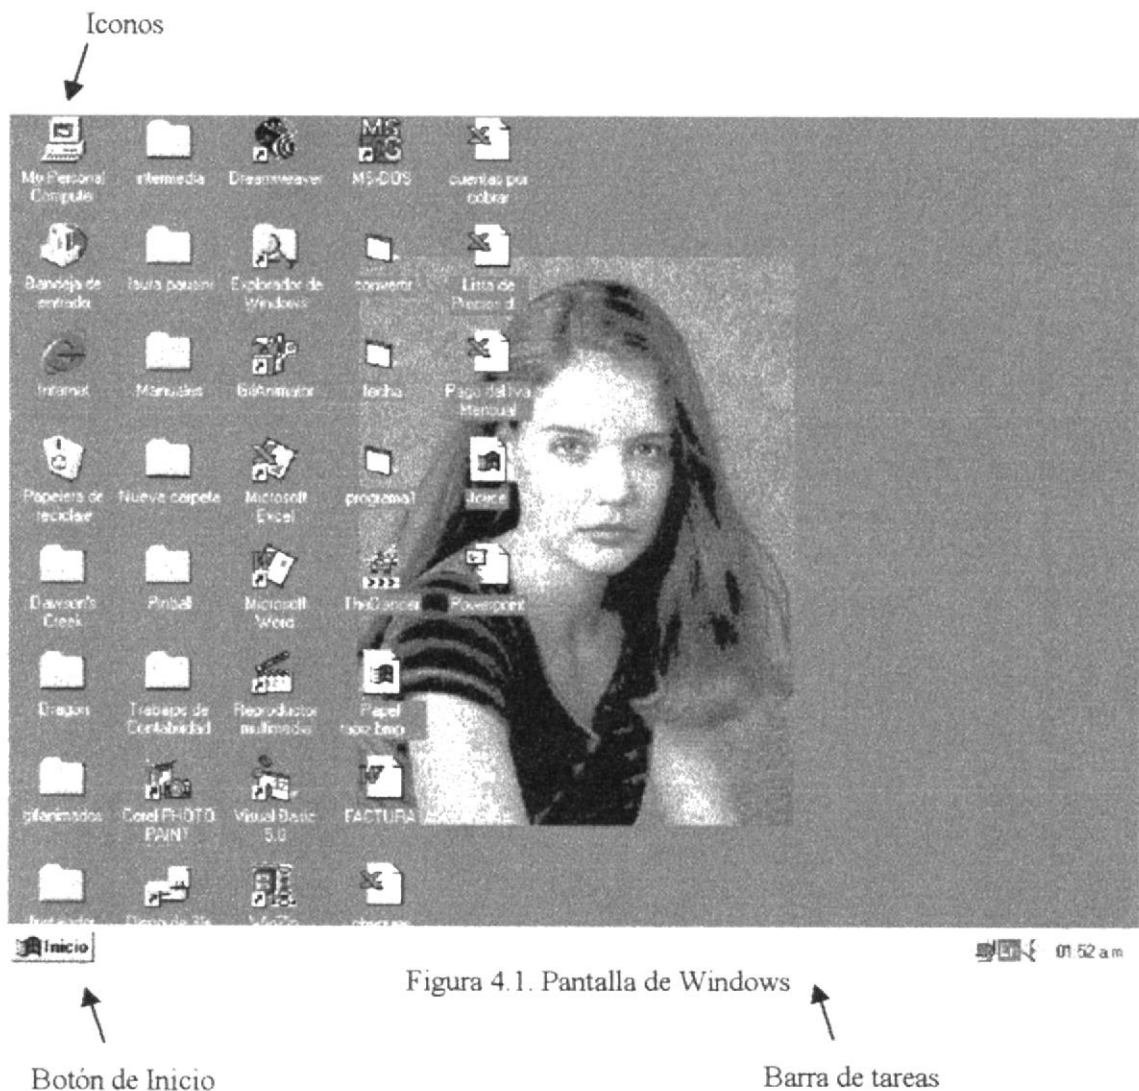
Iconos

Mi Personal Computer
intermedia
Dreamweaver
MS-DOS
cuentas por cobrar

Bandeja de entrada
laura pausini
Explorador de Windows
convertir
Lista de Precios d

Internet
Manuales
GifAnimator
fecha
Pago del Iva Mensual

Papelera de reciclaje
Nueva carpeta
Microsoft Excel
programa1
Joice

Dawson's Creek
Pinball
Microsoft Word
TheCorner
Powerpoint

Dragon
Trabajos de Contabilidad
Reproductor multimedia
Papel tapiz.bmp

gifanimados
Corel PHOTO-PAINT
Visual Basic 5.0
FACTURA

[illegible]
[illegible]
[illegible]
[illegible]

Inicio

01:52 a.m.

Figura 4.1. Pantalla de Windows

Botón de Inicio

Barra de tareas